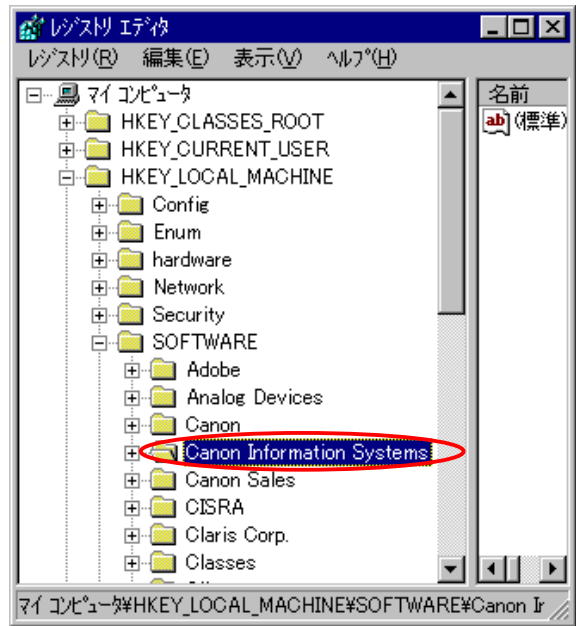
レジストリ エディタ

レジストリ(R) 編集(E) 表示(V) ヘルプ(H)

マイ コンピュータ
HKEY_CLASSES_ROOT
HKEY_CURRENT_USER
HKEY_LOCAL_MACHINE
Config
Enum
hardware
Network
Security
SOFTWARE
Adobe
Analog Devices
Canon
Canon Information Systems
Canon Sales
CISRA
Claris Corp.
Classes

名前
ab (標準)

マイ コンピュータ¥HKEY_LOCAL_MACHINE¥SOFTWARE¥Canon Ir